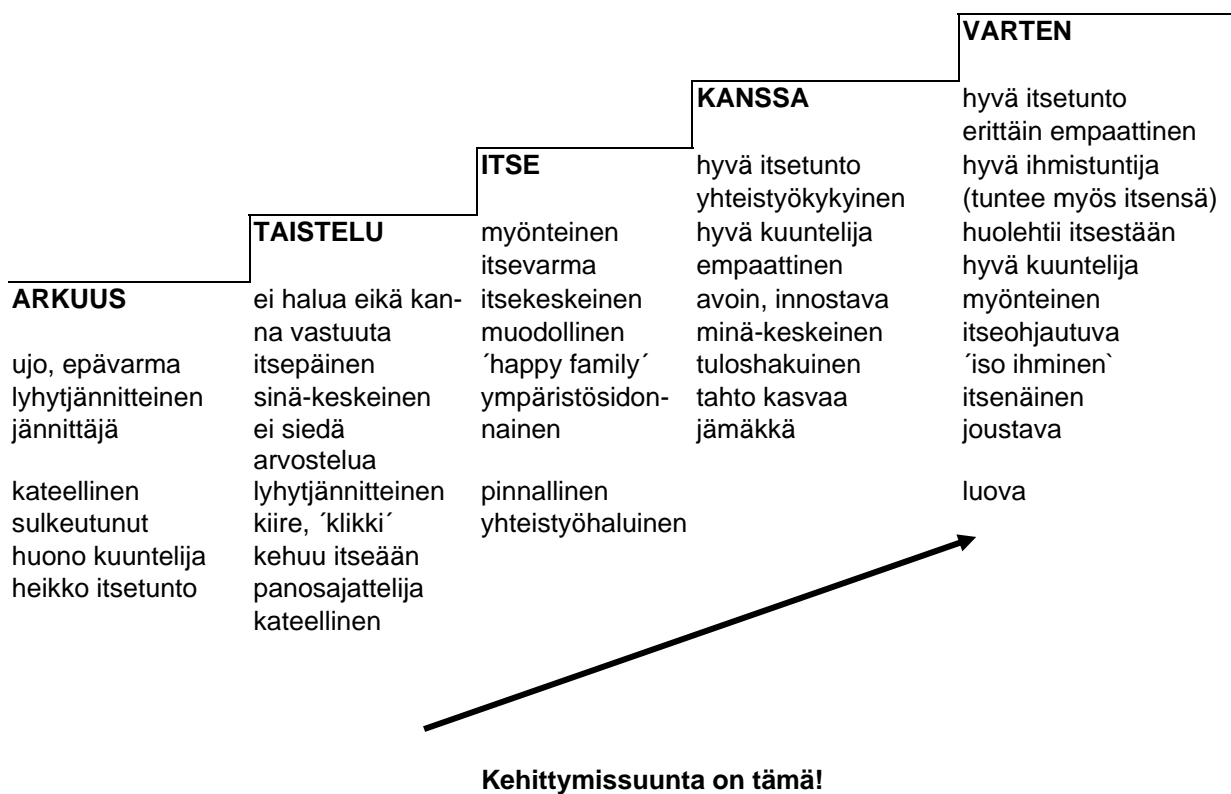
**ARKUUS**

ujo, epävarma
lyhytjännitteinen
jännittäjä

kateellinen
sulkeutunut
huono kuuntelija
heikko itsetunto

**TAISTELU**

ei halua eikä kanna vastuuta
itsepäinen
sinä-keskeinen
ei siedä arvostelua
lyhytjännitteinen
kiire, ´klikki´
kehuu itseään
panosajattelija
kateellinen

**ITSE**

myönteinen
itsevarma
itsekeskeinen
muodollinen
´happy family´
ympäristösidonnainen

pinnallinen
yhteistyöhaluinen

**KANSSA**

hyvä itsetunto
yhteistyökykyinen
hyvä kuuntelija
empaattinen
avoin, innostava
minä-keskeinen
tuloshakuinen
tahto kasvaa
jämäkkä

**VARTEN**

hyvä itsetunto
erittäin empaattinen
hyvä ihmistuntija
(tuntee myös itsensä)
huolehtii itsestään
hyvä kuuntelija
myönteinen
itseohjautuva
´iso ihminen`
itsenäinen
joustava

luova

**Kehittymissuunta on tämä!**